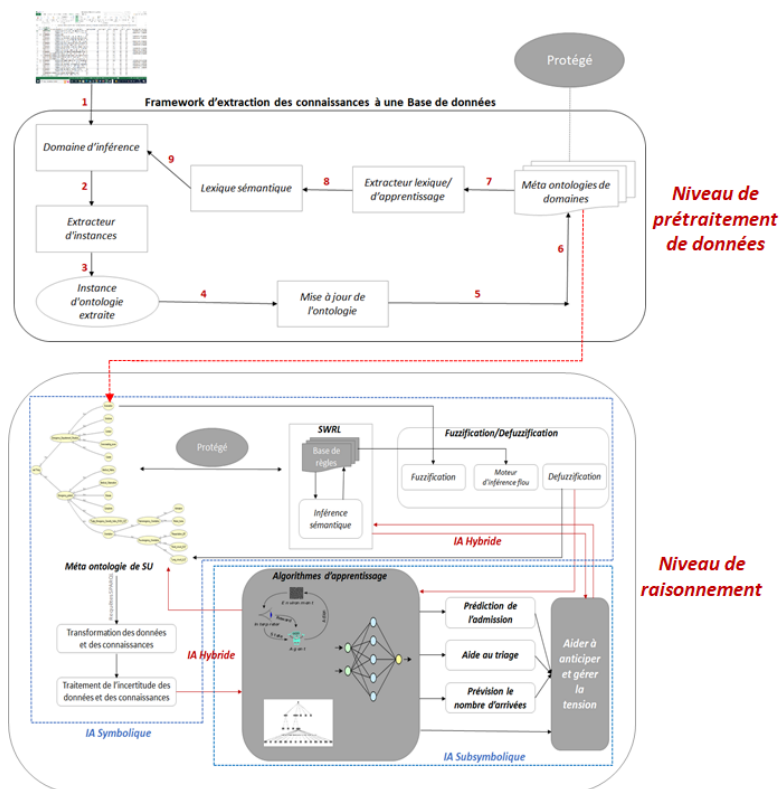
Protégé

1

Framework d'extraction des connaissances à une Base de données

Domaine d'inférence

9

Lexique sémantique

8

Extracteur lexique/ d'apprentissage

7

Méta ontologies de domaines

Niveau de prétraitement de données

2

Extracteur d'instances

6

3

Instance d'ontologie extraite

4

Mise à jour de l'ontologie

5

Protégé

SWRL

Base de règles

Inférence sémantique

Fuzzification/Defuzzification

Fuzzification

Moteur d'inférence flou

Defuzzification

IA Hybride

Méta ontologie de SU

Niveau de raisonnement

Algorithmes d'apprentissage

Prédiction de l'admission

Transformation des données et des connaissances

IA Hybride

Aide au triage

Aider à anticiper et gérer la tension

Traitement de l'incertitude des données et des connaissances

Prévision le nombre d'arrivées

IA Symbolique

IA Subsymbolique